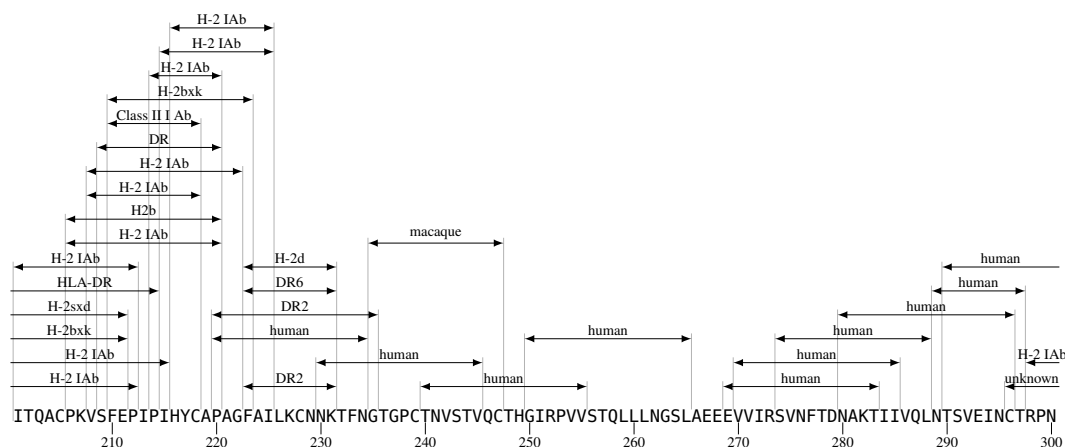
H-2 IAb
H-2 IAb
H-2 IAb
H-2bxk
Class II I Ab
DR
H-2 IAb
H-2 IAb
H2b
H-2 IAb
macaque
H-2 IAb
H-2d
human
HLA-DR
DR6
human
H-2sxd
DR2
human
H-2bxk
human
human
human
H-2 IAb
human
human
H-2 IAb
H-2 IAb
DR2
human
human
unknown

ITQACPKVSFEPIPIHYCAPAGFAILKCNNKTFNGTGPCTNVSTVQCTHGIRPVVSTQLLLNGSLAEEEVVIRSVNFTDNAKTIIVQLNTSVEINCTRPN

210 220 230 240 250 260 270 280 290 300